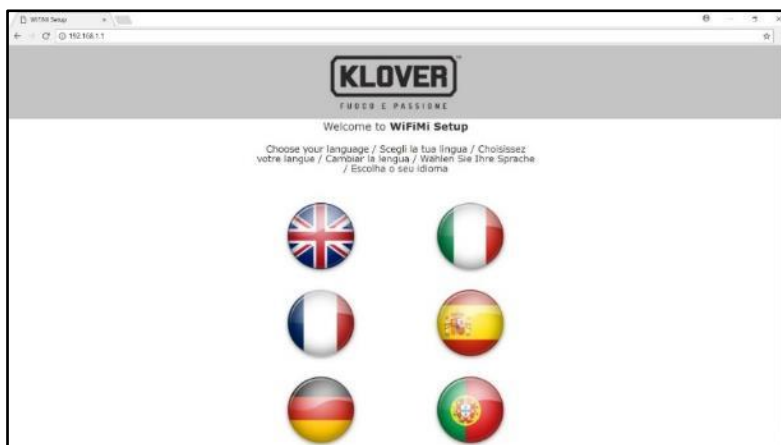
WiFiMi Setup
192.168.1.1

KLOVER
FUOCO E PASSIONE

Welcome to WiFiMi Setup

Choose your language / Scegli la tua lingua / Choisissez votre langue / Cambiar la lengua / Wählen Sie Ihre Sprache / Escolha o seu idioma